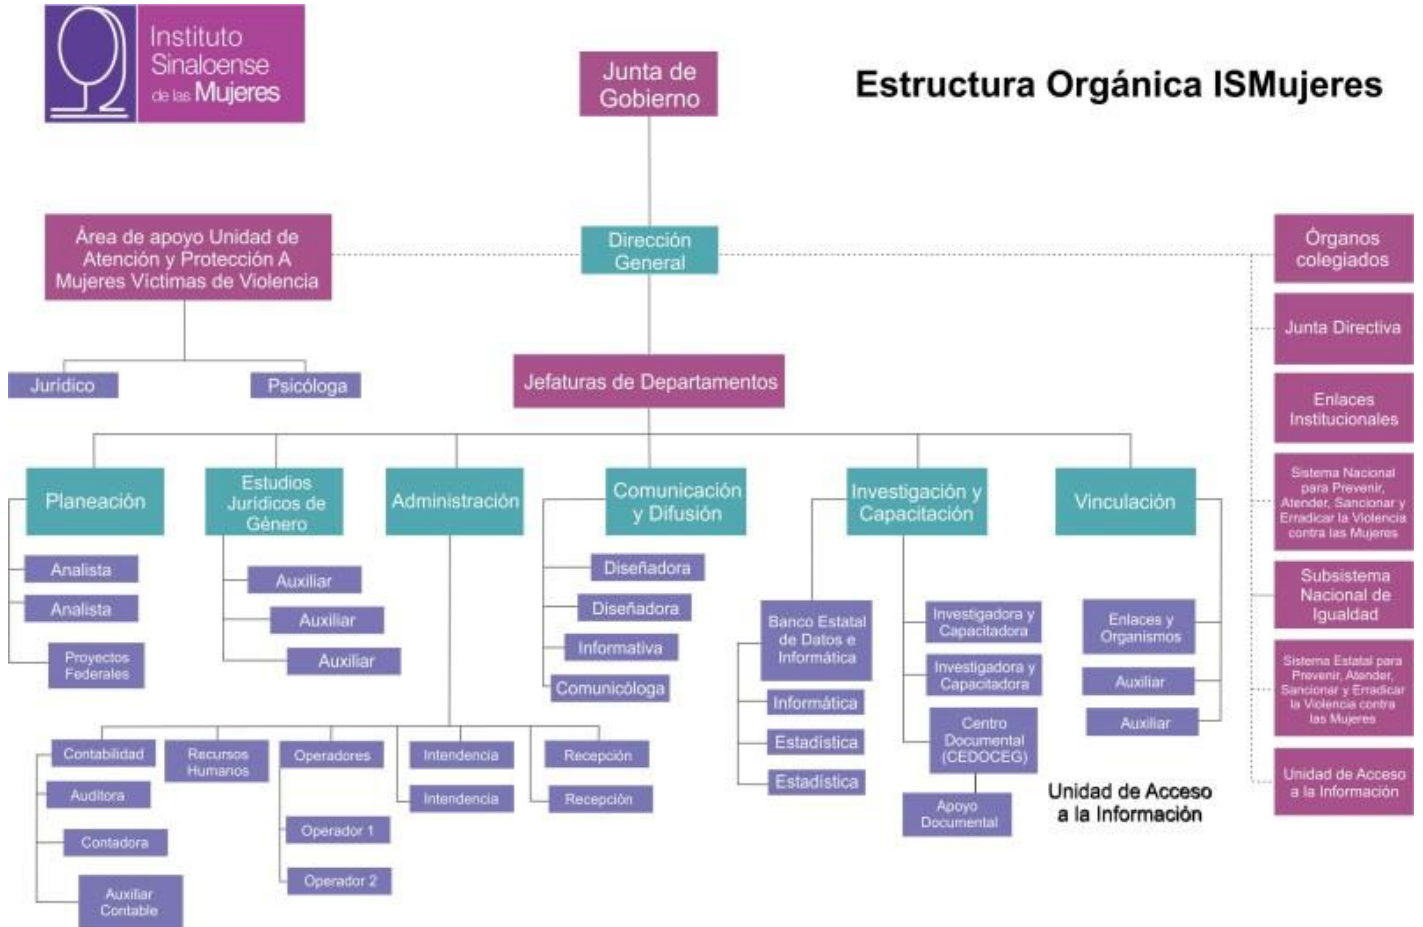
Instituto Sinaloense de las Mujeres

Junta de Gobierno

Estructura Orgánica ISMujeres

Área de apoyo Unidad de Atención y Protección A Mujeres Víctimas de Violencia

Dirección General

Órganos colegiados

Junta Directiva

Enlaces Institucionales

Sistema Nacional para Prevenir, Atender, Sancionar y Erradicar la Violencia contra las Mujeres

Subsistema Nacional de Igualdad

Sistema Estatal para Prevenir, Atender, Sancionar y Erradicar la Violencia contra las Mujeres

Unidad de Acceso a la Información

Jurídico

Psicóloga

Jefaturas de Departamentos

Planeación

Analista

Analista

Proyectos Federales

Estudios Jurídicos de Género

Auxiliar

Auxiliar

Auxiliar

Administración

Contabilidad

Auditora

Contadora

Auxiliar Contable

Recursos Humanos

Operadores

Operador 1

Operador 2

Intendencia

Intendencia

Recepción

Recepción

Comunicación y Difusión

Diseñadora

Diseñadora

Informativa

Comunicóloga

Investigación y Capacitación

Banco Estatal de Datos e Informática

Informática

Estadística

Estadística

Investigadora y Capacitadora

Investigadora y Capacitadora

Centro Documental (CEDOCEG)

Apoyo Documental

Vinculación

Enlaces y Organismos

Auxiliar

Auxiliar

Unidad de Acceso a la Información